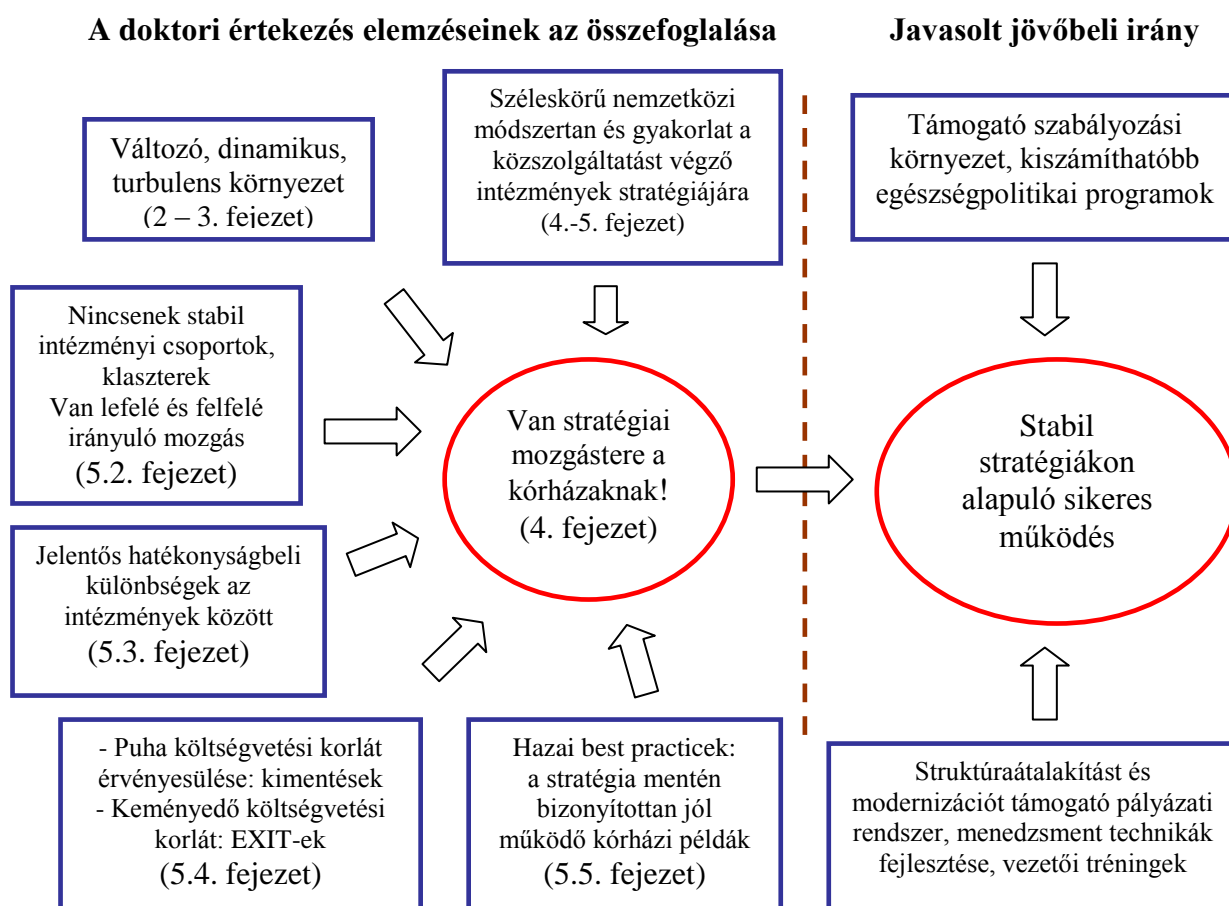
A doktori értekezés elemzéseinek az összefoglalása

Javasolt jövőbeli irány

Változó, dinamikus, turbulens környezet (2 – 3. fejezet)

Széleskörű nemzetközi módszertan és gyakorlat a közszolgáltatást végző intézmények stratégiájára (4.-5. fejezet)

Támogató szabályozási környezet, kiszámíthatóbb egészségpolitikai programok

Nincsenek stabil intézményi csoportok, klaszterek
Van lefelé és felfelé irányuló mozgás
(5.2. fejezet)

Van stratégiai mozgástere a kórházaknak!
(4. fejezet)

Stabil stratégiákon alapuló sikeres működés

Jelentős hatékonyságbeli különbségek az intézmények között
(5.3. fejezet)

- Puha költségvetési korlát érvényesülése: kimentések
- Keményedő költségvetési korlát: EXIT-ek
(5.4. fejezet)

Hazai best practicek: a stratégia mentén bizonyítottan jól működő kórházi példák
(5.5. fejezet)

Struktúraátalakítást és modernizációt támogató pályázati rendszer, menedzsment technikák fejlesztése, vezetői tréningek